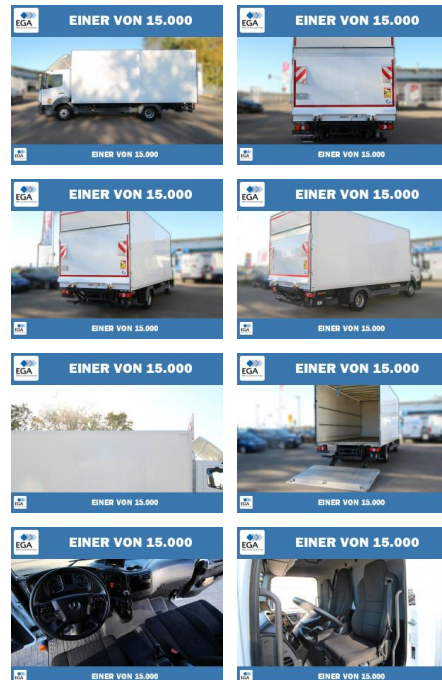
EGA EINER VON 15.000

EINER VON 15.000

EGA EINER VON 15.000

EINER VON 15.000

EGA EINER VON 15.000

EINER VON 15.000

EGA EINER VON 15.000

EINER VON 15.000

EGA EINER VON 15.000

EINER VON 15.000

EGA EINER VON 15.000

EINER VON 15.000

EGA EINER VON 15.000

EINER VON 15.000

EGA EINER VON 15.000

EINER VON 15.000